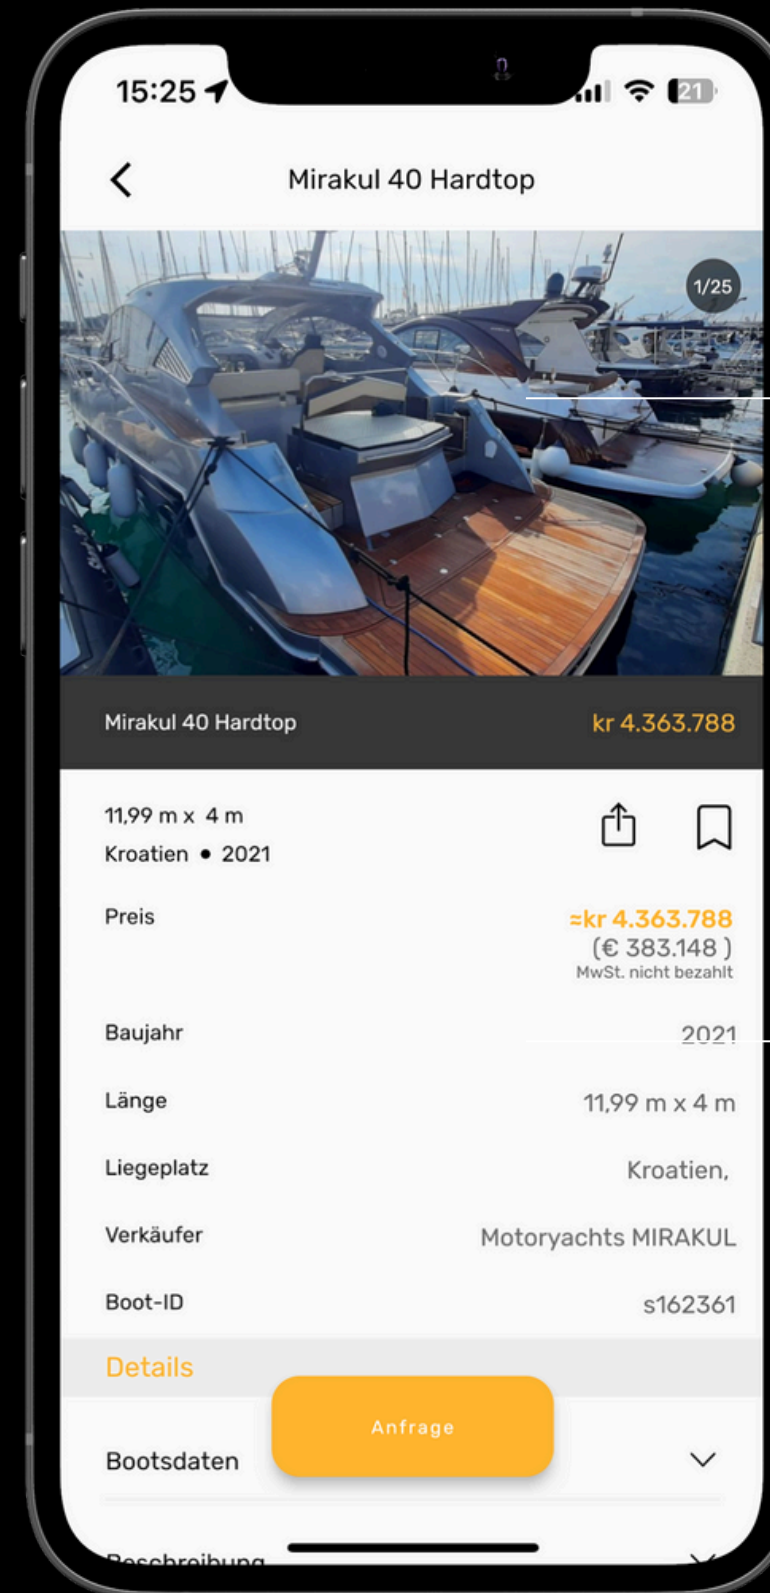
15:25

21

Mirakul 40 Hardtop

1/25

Mirakul 40 Hardtop

kr 4.363.788

11,99 m x 4 m
Kroatien • 2021

Preis

≈kr 4.363.788
(€ 383.148 )
MwSt. nicht bezahlt

Baujahr 2021

Länge 11,99 m x 4 m

Liegeplatz Kroatien,

Verkäufer Motoryachts MIRAKUL

Boot-ID s162361

Details

Anfrage

Bootsdaten

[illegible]